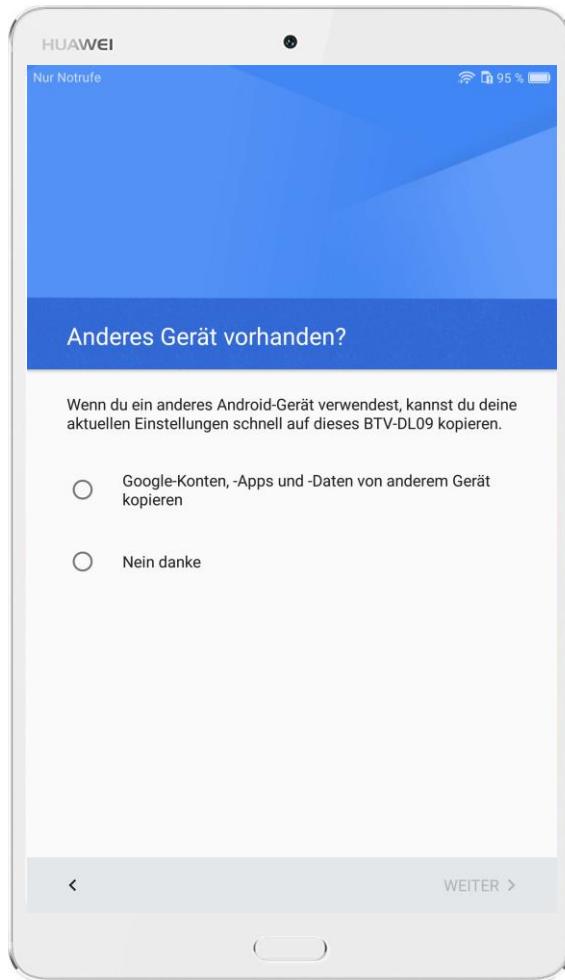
HUAWEI

Nur Notrufe

95 %

Anderes Gerät vorhanden?

Wenn du ein anderes Android-Gerät verwendest, kannst du deine aktuellen Einstellungen schnell auf dieses BTV-DL09 kopieren.

Google-Konten, -Apps und -Daten von anderem Gerät kopieren

Nein danke

<

WEITER >